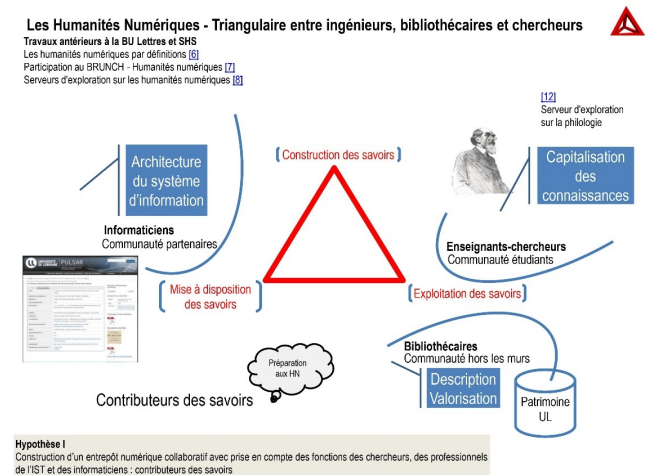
Les Humanités Numériques - Triangulaire entre ingénieurs, bibliothécaires et chercheurs

Travaux antérieurs à la BU Lettres et SHS
Les humanités numériques par définitions [6]
Participation au BRUNCH - Humanités numériques [7]
Serveurs d'exploration sur les humanités numériques [8]

[12]
Serveur d'exploration sur la philologie

Construction des savoirs

Architecture du système d'information

Capitalisation des connaissances

Informaticiens
Communauté partenaires

Enseignants-chercheurs
Communauté étudiants

UL PULSAR

Mise à disposition des savoirs

Exploitation des savoirs

Bibliothécaires
Communauté hors les murs

Préparation aux HN

Description
Valorisation

Patrimoine UL

Contributeurs des savoirs

Hypothèse I
Construction d'un entrepôt numérique collaboratif avec prise en compte des fonctions des chercheurs, des professionnels de l'IST et des informaticiens : contributeurs des savoirs